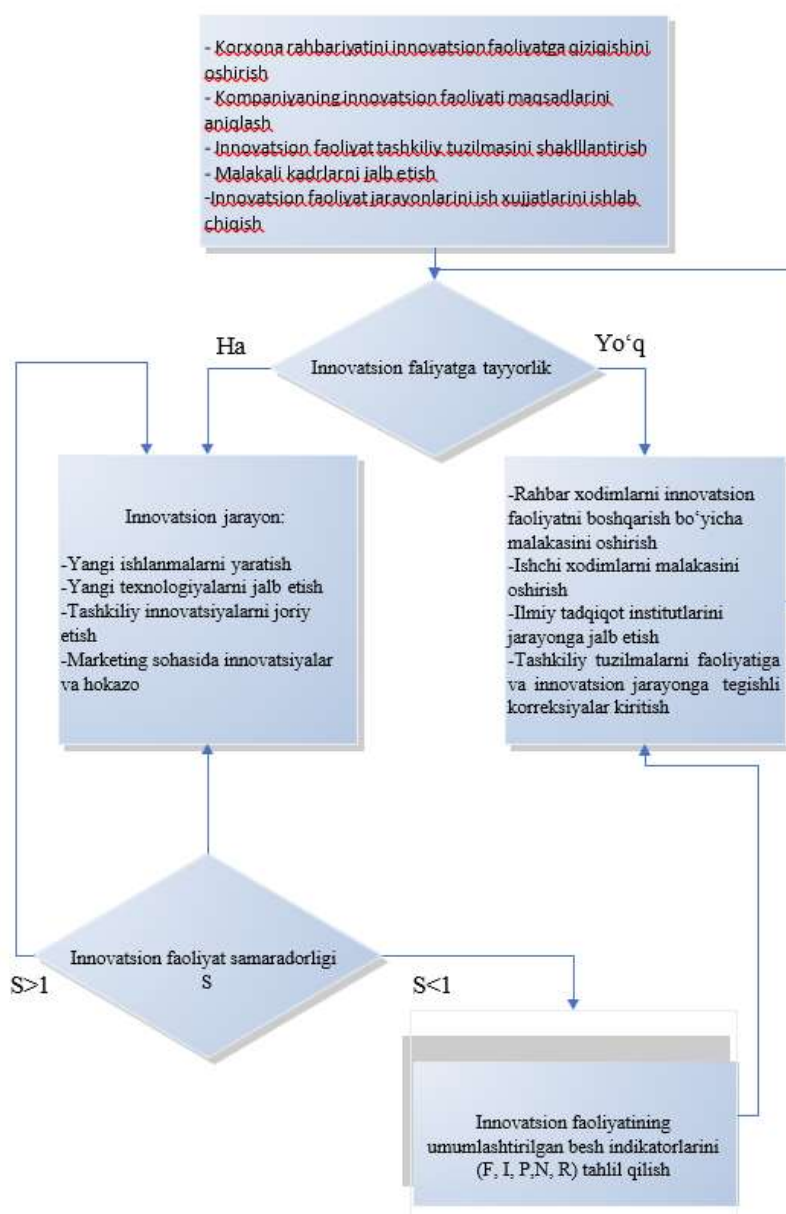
- Korxona rahbariyatini innovatsion faoliyatga qiziqishini oshirish
- Kompaniyaning innovatsion faoliyati maqsadlarini aniqlash
- Innovatsion faoliyat tashkiliy tuzilmasini shaklllantirish
- Malakali kadrlarni jalb etish
-Innovatsion faoliyat jarayonlarini ish xujjatlarini ishlab chiqish

Ha

Innovatsion faliyatga tayyorlik

Yo‘q

Innovatsion jarayon:

-Yangi ishlanmalarni yaratish
-Yangi texnologiyalarni jalb etish
-Tashkiliy innovatsiyalarni joriy etish
-Marketing sohasida innovatsiyalar va hokazo

-Rahbar xodimlarni innovatsion faoliyatni boshqarish bo‘yicha malakasini oshirish
-Ishchi xodimlarni malakasini oshirish
-Ilmiy tadqiqot institutlarini jarayonga jalb etish
-Tashkiliy tuzilmalarni faoliyatiga va innovatsion jarayonga tegishli korreksiyalar kiritish

S>1

Innovatsion faoliyat samaradorligi S

S<1

Innovatsion faoliyatining umumlashtirilgan besh indikatorlarini (F, I, P,N, R) tahlil qilish